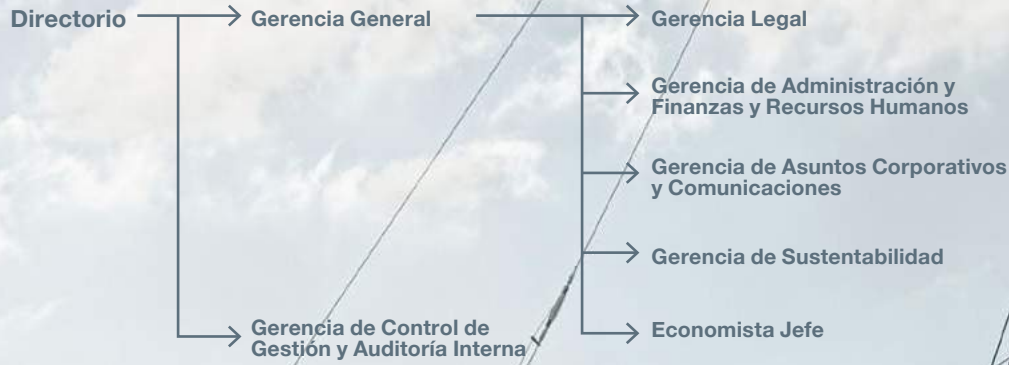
Directorio

Gerencia General

Gerencia de Control de Gestión y Auditoría Interna

Gerencia Legal

Gerencia de Administración y Finanzas y Recursos Humanos

Gerencia de Asuntos Corporativos y Comunicaciones

Gerencia de Sustentabilidad

Economista Jefe